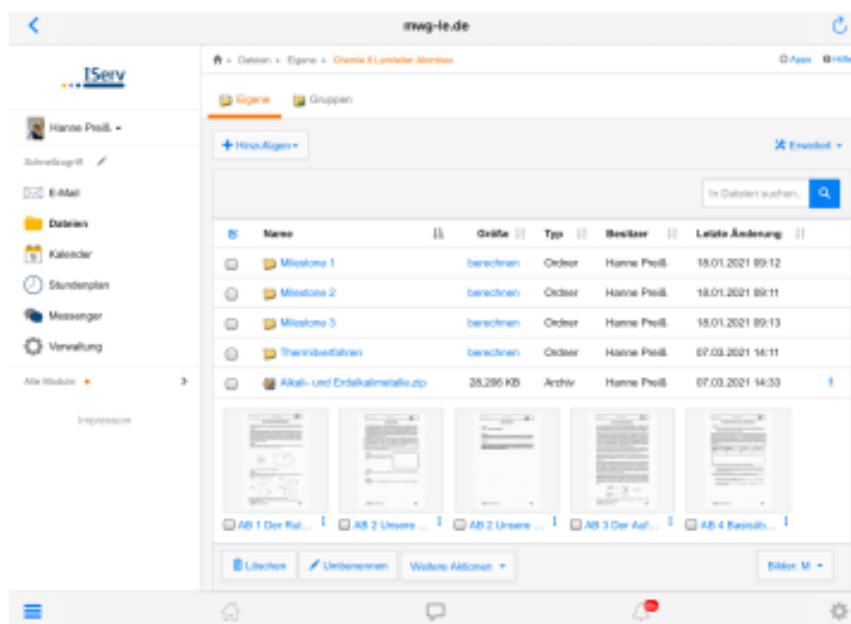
mwg-le.de

IServ

Hanne Preiß

Schnellzugriff

E-Mail

Dateien

Kalender

Stundenplan

Messenger

Verwaltung

Alle Module

Impressum

Dateien » Eigene » Chemie 8 Lernleiter Atombau

Apps Hilfe

Eigene Gruppen

Hinzufügen

Erweitert

In Dateien suchen...

| | Name | Größe | Typ | Besitzer | Letzte Änderung |
|---|---|---|---|---|---|
| | Milestone 1 | berechnen | Ordner | Hanne Preiß | 18.01.2021 09:12 |
| | Milestone 2 | berechnen | Ordner | Hanne Preiß | 18.01.2021 09:11 |
| | Milestone 3 | berechnen | Ordner | Hanne Preiß | 18.01.2021 09:13 |
| | Thermitverfahren | berechnen | Ordner | Hanne Preiß | 07.03.2021 14:11 |
| | Alkali- und Erdalkalimetalle.zip | 28.296 KB | Archiv | Hanne Preiß | 07.03.2021 14:33 |

AB 1 Der Rat...

AB 2 Unsere ...

AB 2 Unsere ...

AB 3 Der Auf...

AB 4 Basisüb...

Löschen

Umbenennen

Weitere Aktionen

Bilder: M